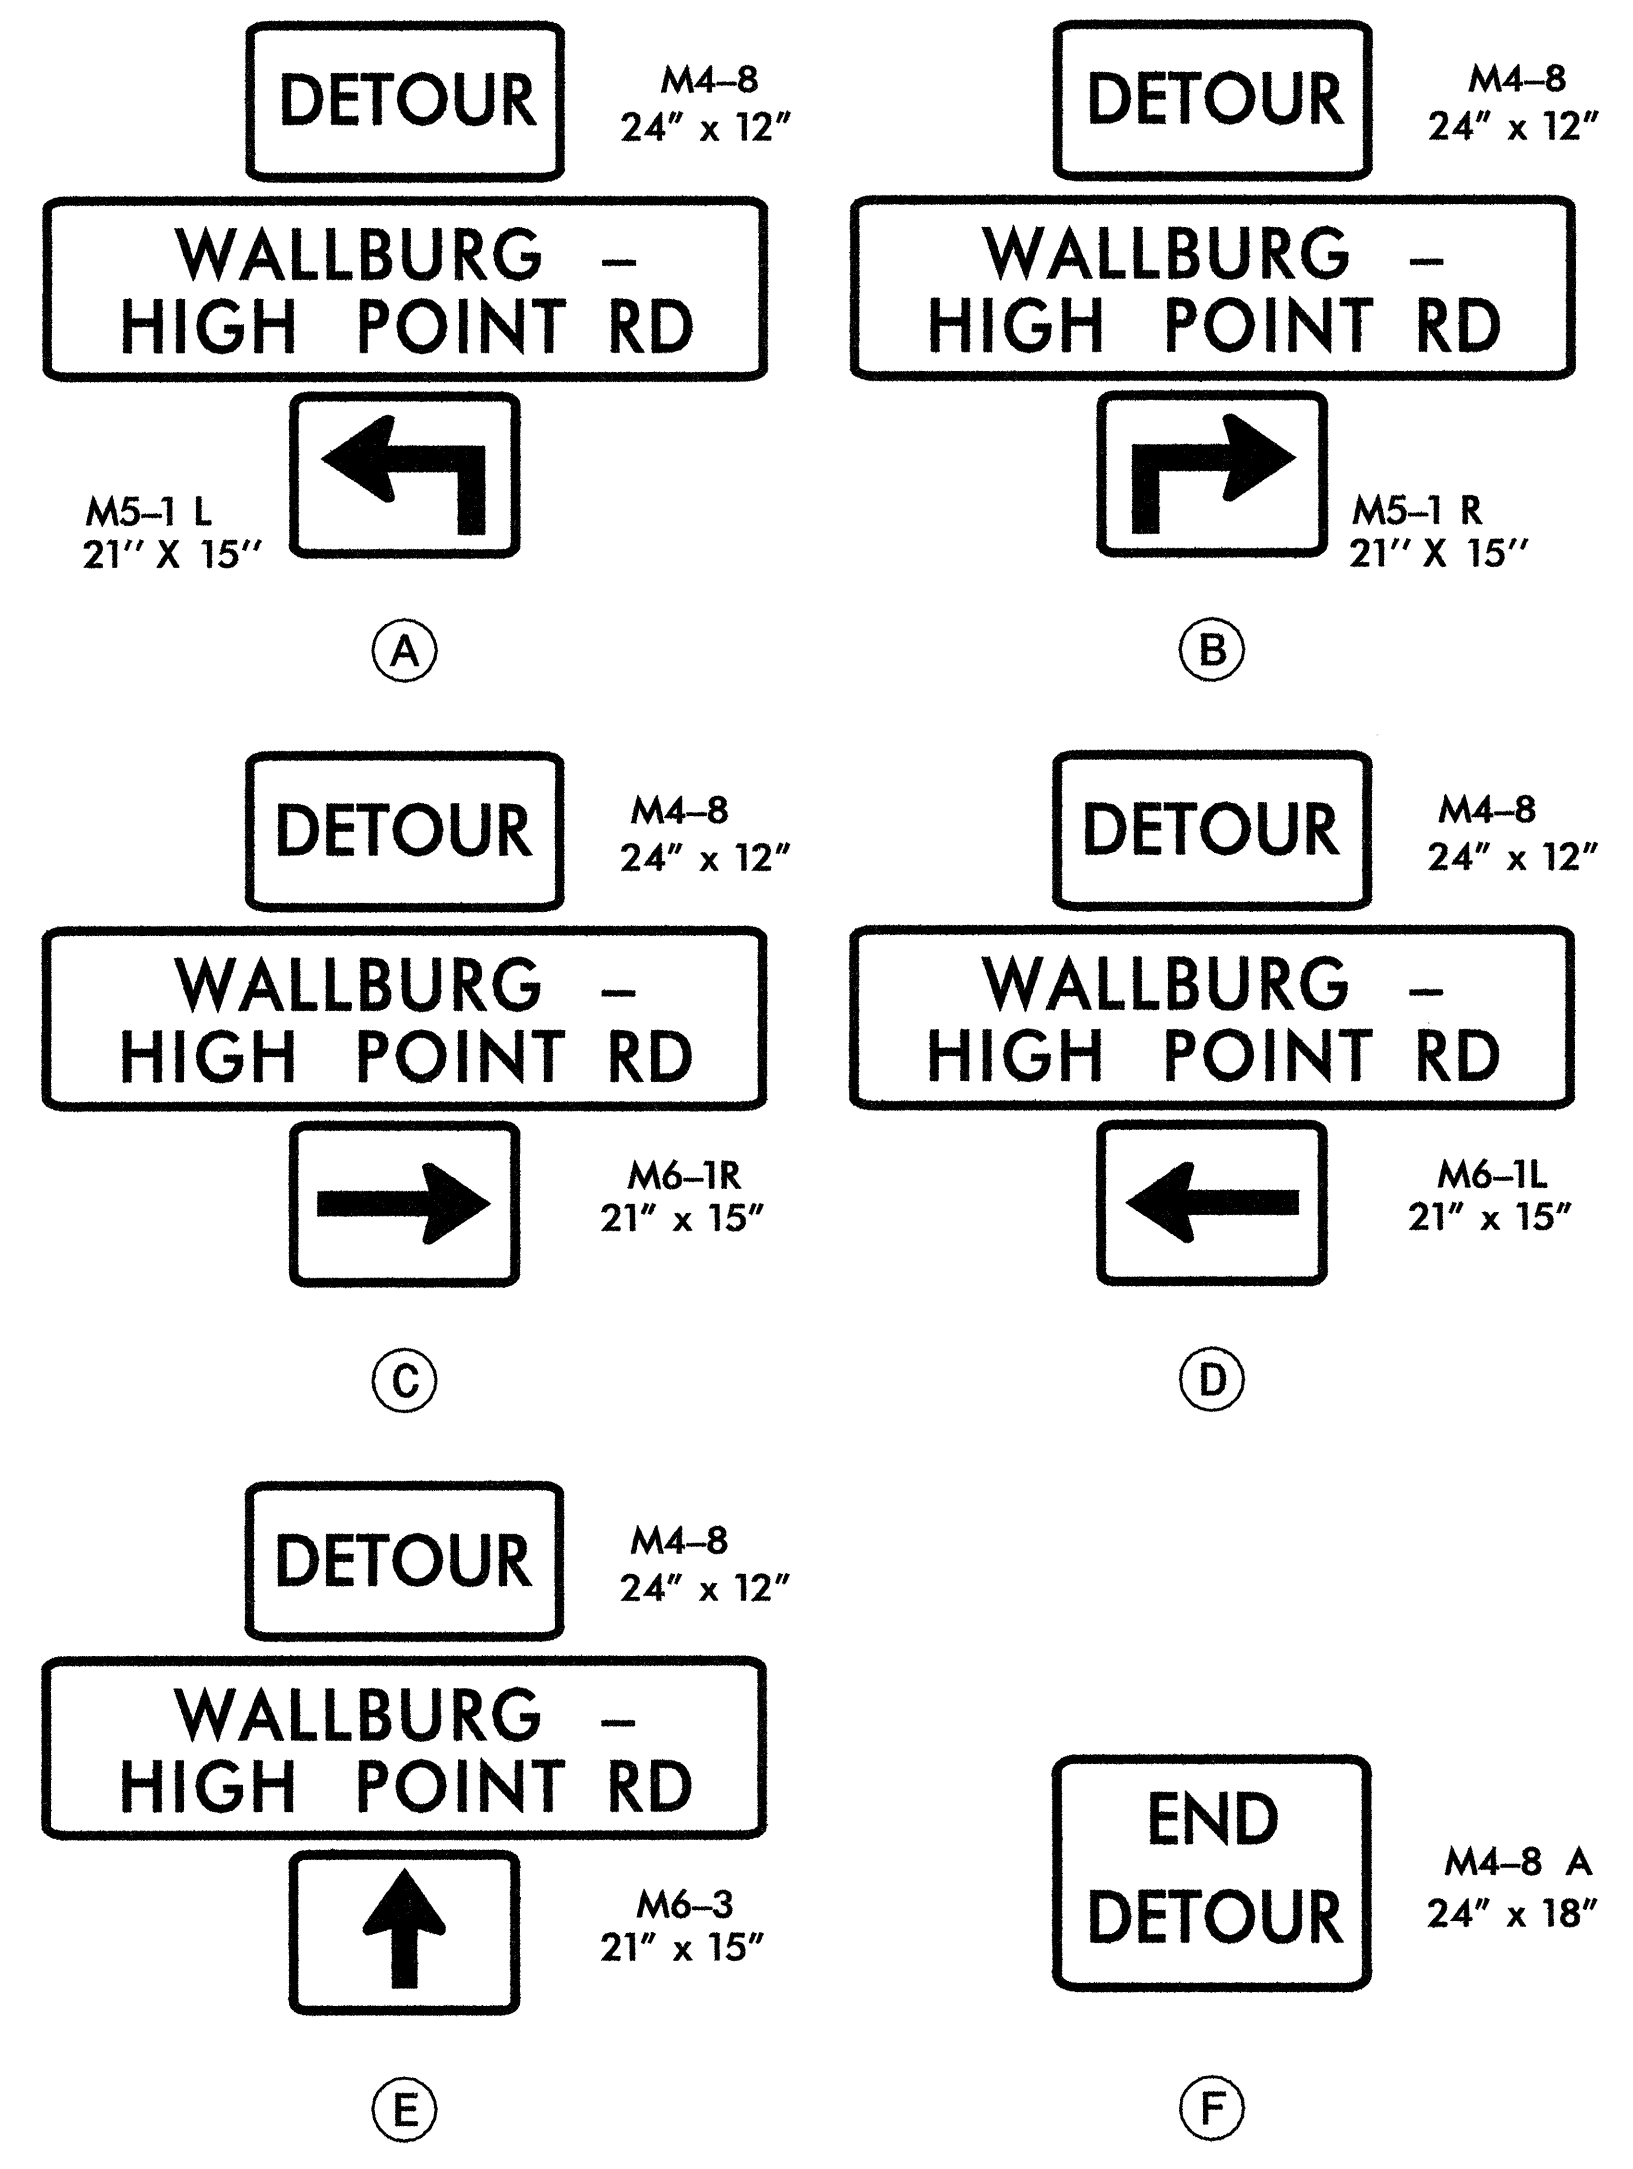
DETOUR

M4–8
24″ x 12″

WALLBURG –
HIGH POINT RD

M5–1 L
21″ X 15″

A

DETOUR

M4–8
24″ x 12″

WALLBURG –
HIGH POINT RD

M5–1 R
21″ X 15″

B

DETOUR

M4–8
24″ x 12″

WALLBURG –
HIGH POINT RD

M6–1R
21″ x 15″

C

DETOUR

M4–8
24″ x 12″

WALLBURG –
HIGH POINT RD

M6–1L
21″ x 15″

D

DETOUR

M4–8
24″ x 12″

WALLBURG –
HIGH POINT RD

M6–3
21″ x 15″

E

END
DETOUR

M4–8 A
24″ x 18″

F